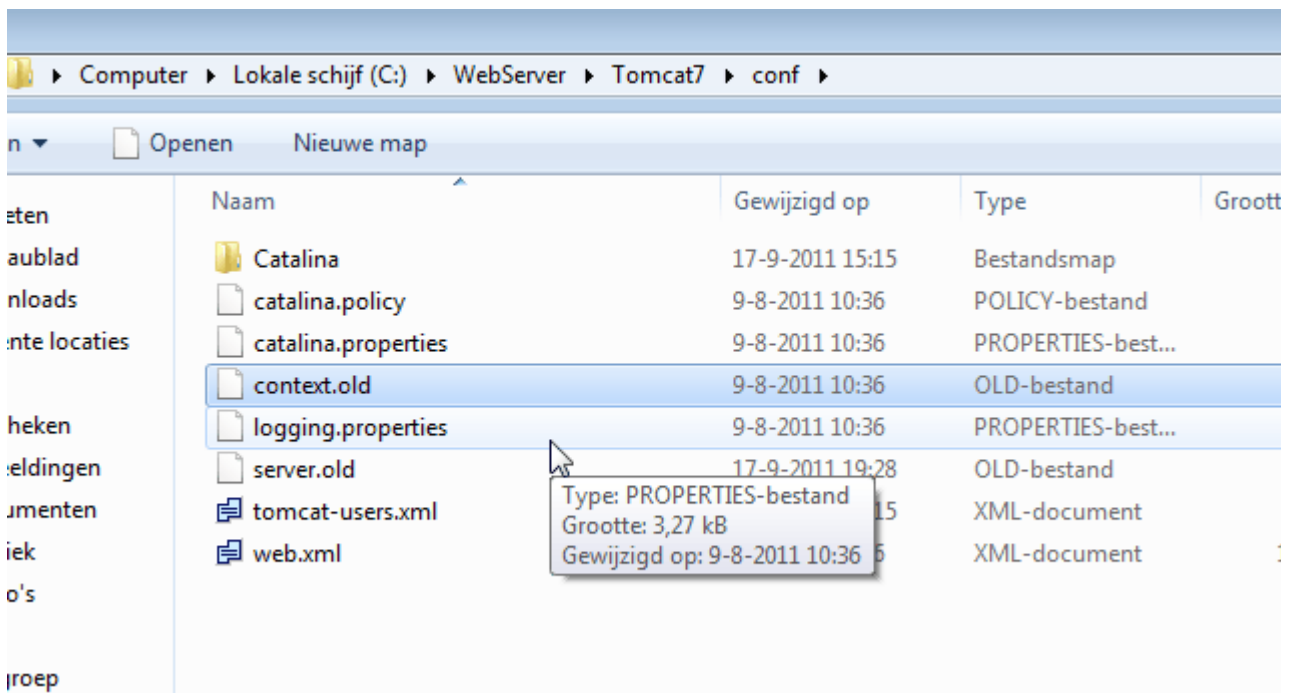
▸ Computer ▸ Lokale schijf (C:) ▸ WebServer ▸ Tomcat7 ▸ conf ▸

n ▾ Openen Nieuwe map

eten
aublad
nloads
ente locaties

heken
eldingen
umenten
iek
o's

groep

| Naam | Gewijzigd op | Type | Groott |
|---|---|---|---|
| Catalina | 17-9-2011 15:15 | Bestandsmap | |
| catalina.policy | 9-8-2011 10:36 | POLICY-bestand | |
| catalina.properties | 9-8-2011 10:36 | PROPERTIES-best... | |
| context.old | 9-8-2011 10:36 | OLD-bestand | |
| logging.properties | 9-8-2011 10:36 | PROPERTIES-best... | |
| server.old | 17-9-2011 19:28 | OLD-bestand | |
| tomcat-users.xml | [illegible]15 | XML-document | |
| web.xml | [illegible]6 | XML-document | 1 |

Type: PROPERTIES-bestand
Grootte: 3,27 kB
Gewijzigd op: 9-8-2011 10:36